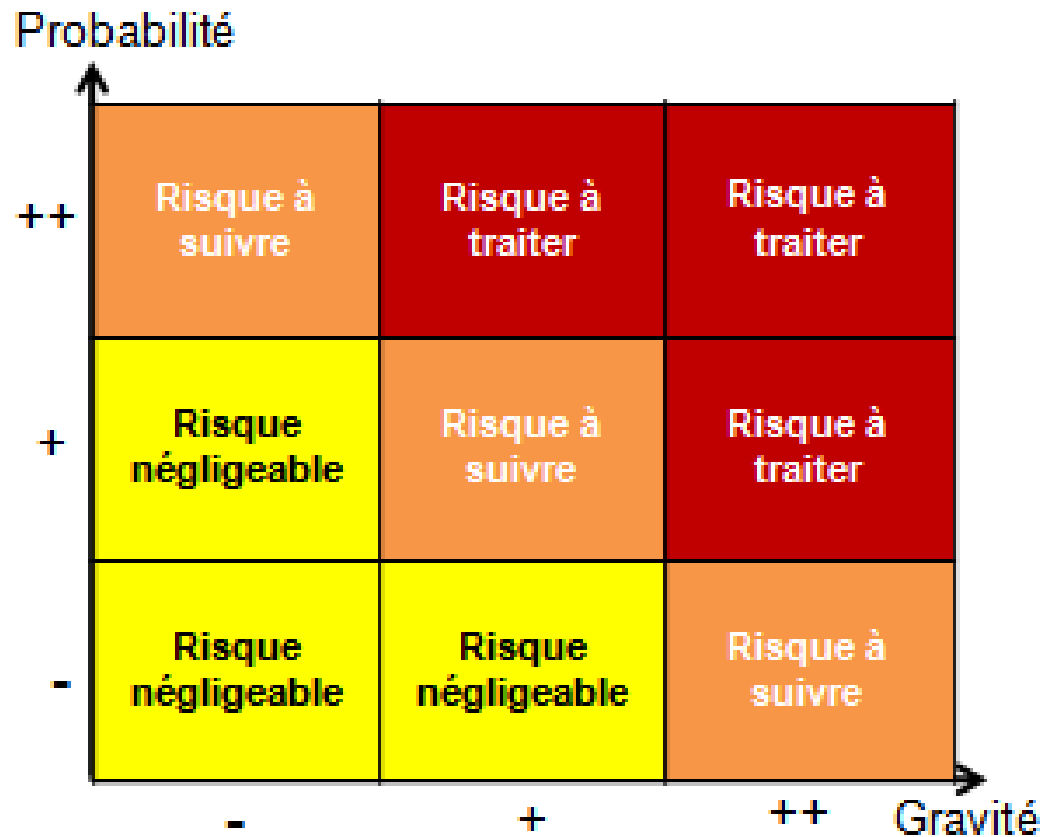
Probabilité

| | - | + | ++ |
|---|---|---|---|
| ++ | Risque à suivre | Risque à traiter | Risque à traiter |
| + | Risque négligeable | Risque à suivre | Risque à traiter |
| - | Risque négligeable | Risque négligeable | Risque à suivre |

Gravité